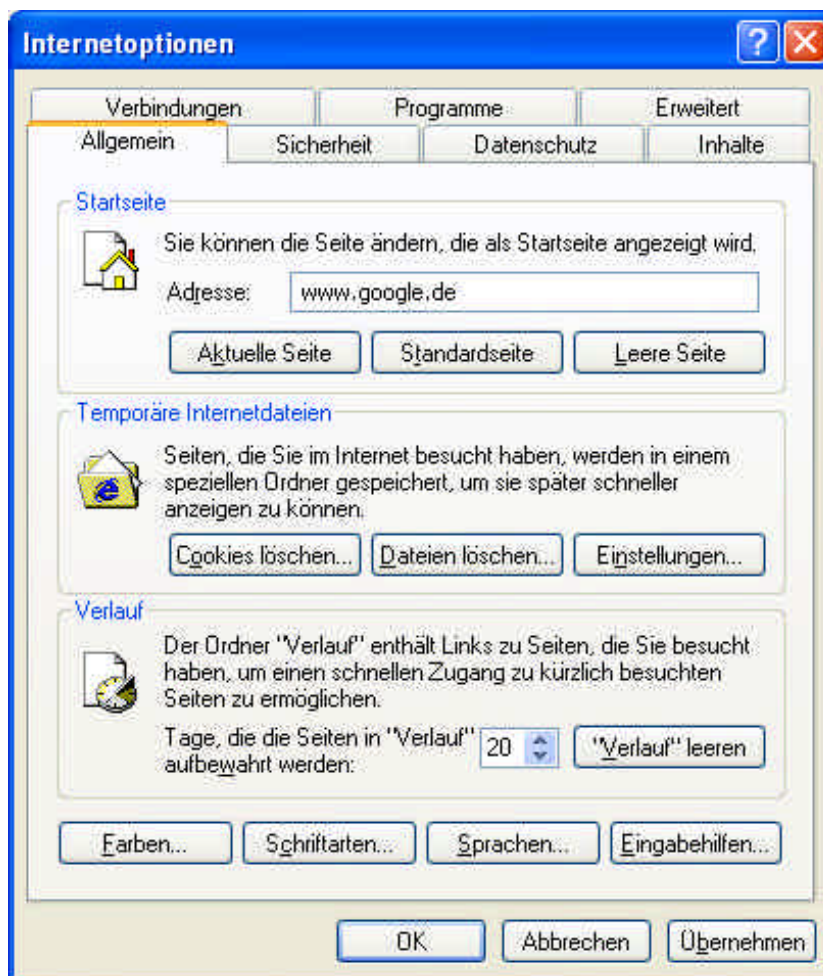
Internetoptionen

?

Verbindungen | Programme | Erweitert

Allgemein | Sicherheit | Datenschutz | Inhalte

Startseite

Sie können die Seite ändern, die als Startseite angezeigt wird.

Adresse: www.google.de

Aktuelle Seite | Standardseite | Leere Seite

Temporäre Internetdateien

Seiten, die Sie im Internet besucht haben, werden in einem speziellen Ordner gespeichert, um sie später schneller anzeigen zu können.

Cookies löschen... | Dateien löschen... | Einstellungen...

Verlauf

Der Ordner "Verlauf" enthält Links zu Seiten, die Sie besucht haben, um einen schnellen Zugang zu kürzlich besuchten Seiten zu ermöglichen.

Tage, die die Seiten in "Verlauf" aufbewahrt werden: 20

"Verlauf" leeren

Farben... | Schriftarten... | Sprachen... | Eingabehilfen...

OK | Abbrechen | Übernehmen